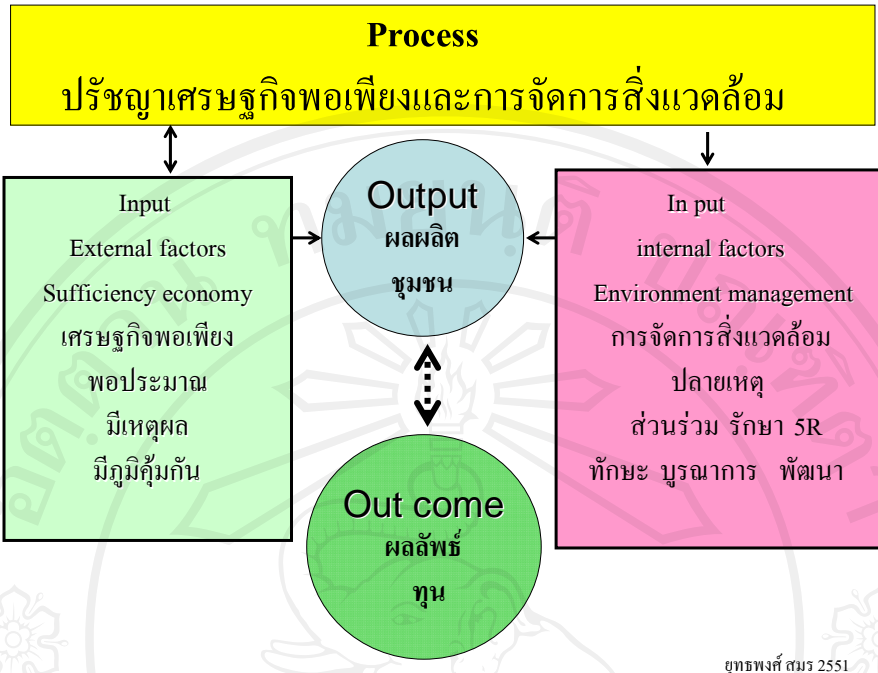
Process
ปรัชญาเศรษฐกิจพอเพียงและการจัดการสิ่งแวดล้อม

Input
External factors
Sufficiency economy
เศรษฐกิจพอเพียง
พอประมาณ
มีเหตุผล
มีภูมิคุ้มกัน

Output
ผลผลิต
ชุมชน

In put
internal factors
Environment management
การจัดการสิ่งแวดล้อม
ปลายเหตุ
ส่วนร่วม รักษา 5R
ทักษะ บูรณาการ พัฒนา

Out come
ผลลัพธ์
ทุน

ยุทธพงศ์ สมร 2551